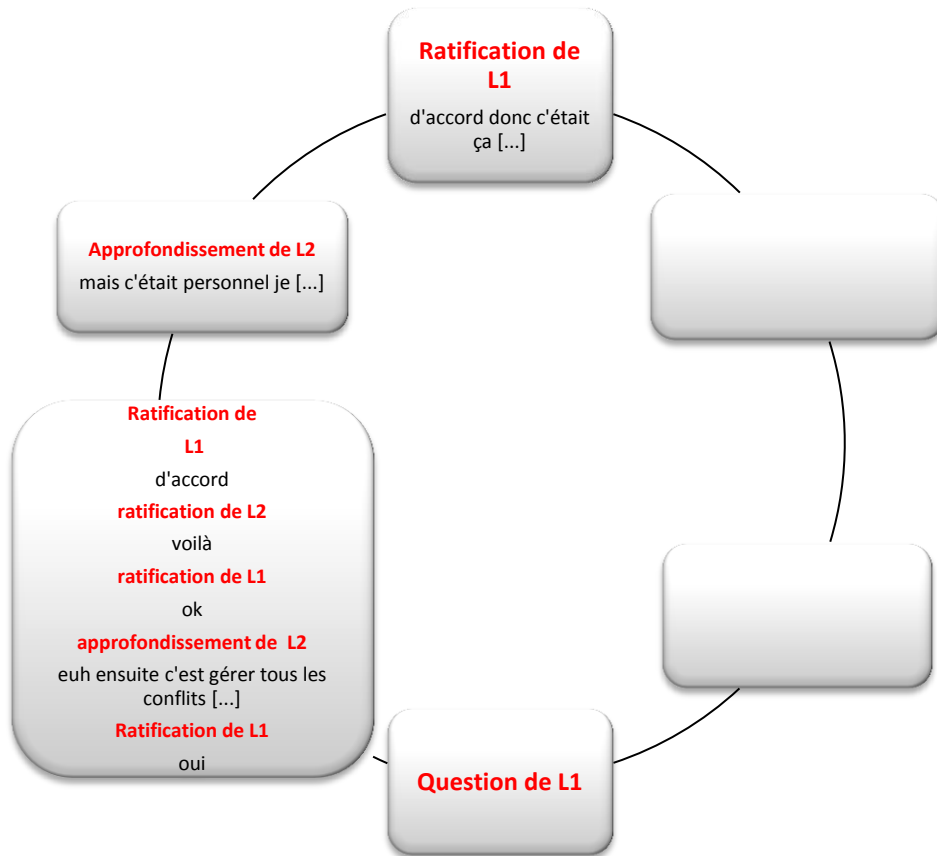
Ratification de L1

d'accord donc c'était ça [...]

Question de L1

Ratification de L1

d'accord

ratification de L2

voilà

ratification de L1

ok

approfondissement de L2

euh ensuite c'est gérer tous les conflits [...]

Ratification de L1

oui

Approfondissement de L2

mais c'était personnel je [...]